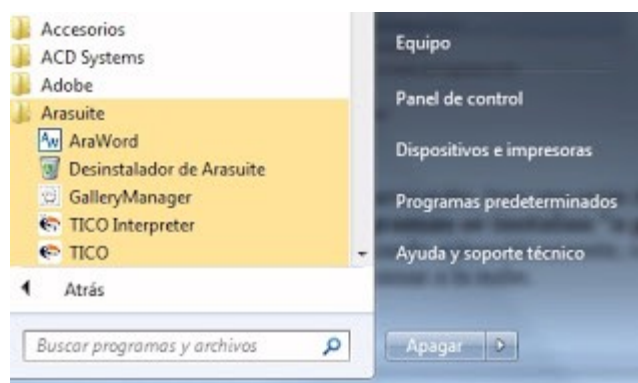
Accesorios
ACD Systems
Adobe
Arasuite
AraWord
Desinstalador de Arasuite
GalleryManager
TICO Interpreter
TICO
Atrás
Buscar programas y archivos

Equipo
Panel de control
Dispositivos e impresoras
Programas predeterminados
Ayuda y soporte técnico
Apagar